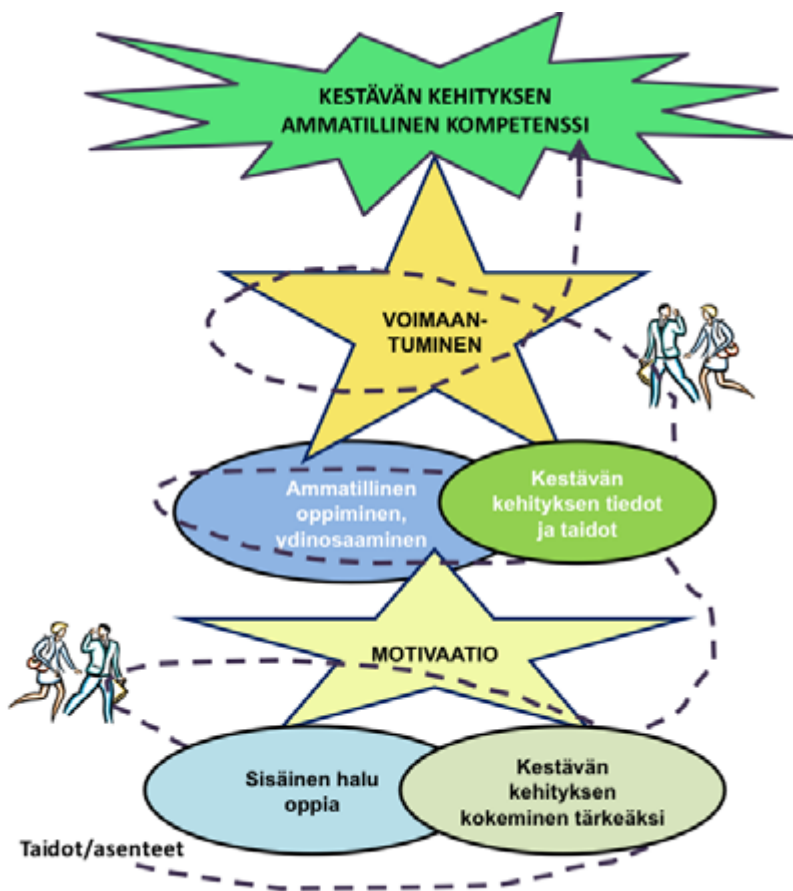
KESTÄVÄN KEHITYKSEN AMMATILLINEN KOMPETENSSI

VOIMAANTUMINEN

Ammatillinen oppiminen, ydinosaaminen

Kestävän kehityksen tiedot ja taidot

MOTIVAATIO

Sisäinen halu oppia

Kestävän kehityksen kokeminen tärkeäksi

Taidot/asenteet